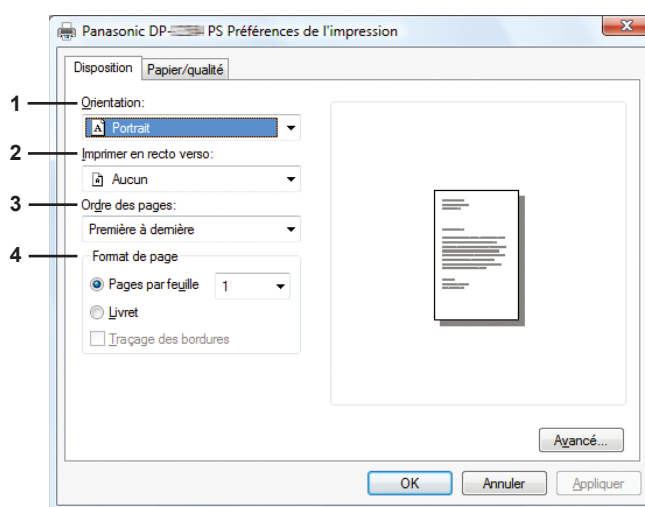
Panasonic DP-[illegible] PS Préférences de l'impression

Disposition
Papier/qualité

1
Orientation:
Portrait

2
Imprimer en recto verso:
Aucun

3
Ordre des pages:
Première à dernière

4
Format de page
Pages par feuille
1
Livret
Traçage des bordures

Avancé...

OK
Annuler
Appliquer